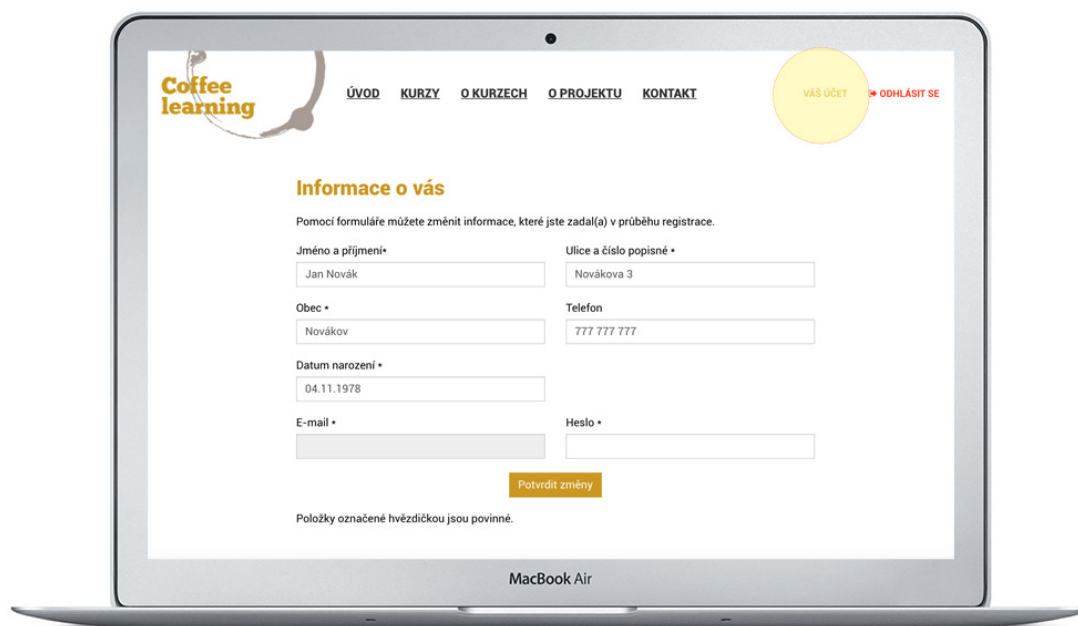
Coffee learning

ÚVOD KURZY O KURZECH O PROJEKTU KONTAKT

VÁŠ ÚČET ODHLÁSIT SE

Informace o vás

Pomocí formuláře můžete změnit informace, které jste zadal(a) v průběhu registrace.

Jméno a příjmení*
Jan Novák

Ulice a číslo popisné *
Novákova 3

Obec *
Novákov

Telefon
777 777 777

Datum narození *
04.11.1978

E-mail *

Heslo *

Potvrdit změny

Položky označené hvězdičkou jsou povinné.

MacBook Air